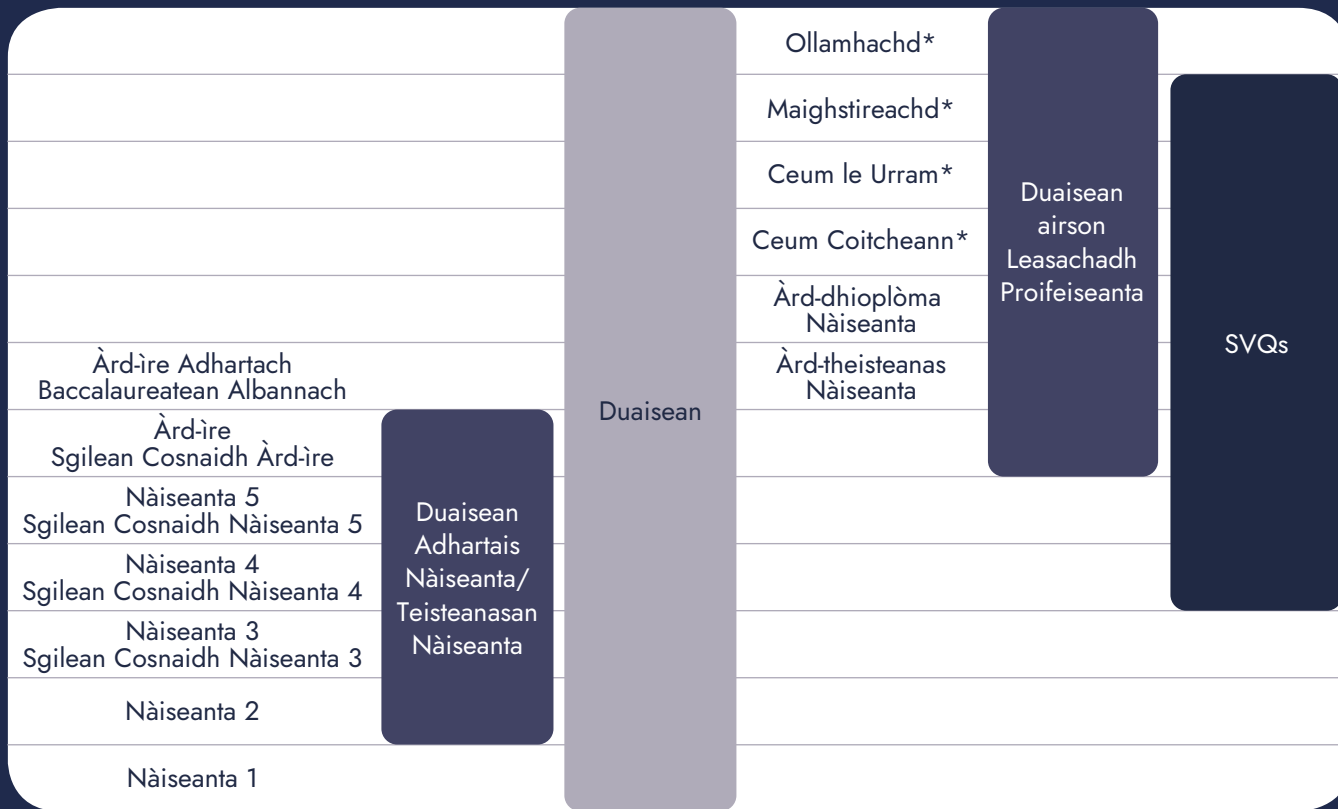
Ollamhachd*

Maighstireachd*

Ceum le Urram*

Ceum Coitcheann*

Àrd-dhioplòma Nàiseanta

Àrd-theisteanas Nàiseanta

Duaisean airson Leasachadh Proifeiseanta

SVQs

Duaisean

Àrd-ìre Adhartach
Baccalaureatean Albannach

Àrd-ìre
Sgilean Cosnaidh Àrd-ìre

Nàiseanta 5
Sgilean Cosnaidh Nàiseanta 5

Nàiseanta 4
Sgilean Cosnaidh Nàiseanta 4

Nàiseanta 3
Sgilean Cosnaidh Nàiseanta 3

Nàiseanta 2

Nàiseanta 1

Duaisean Adhartais Nàiseanta/ Teisteanasan Nàiseanta